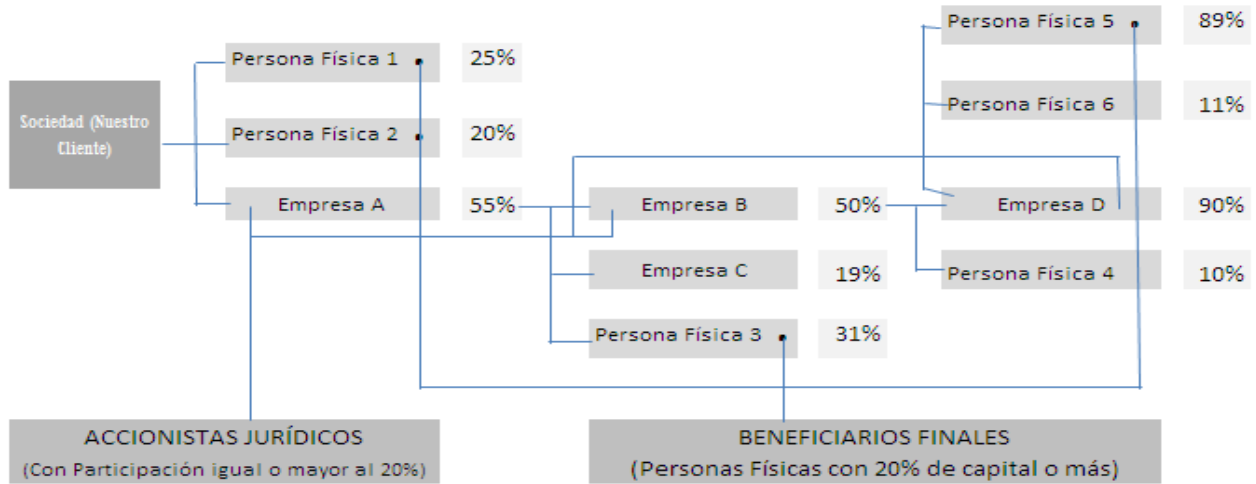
Sociedad (Nuestro Cliente)

Persona Física 1 25%

Persona Física 2 20%

Empresa A 55%

Empresa B 50%

Empresa C 19%

Persona Física 3 31%

Persona Física 5 89%

Persona Física 6 11%

Empresa D 90%

Persona Física 4 10%

ACCIONISTAS JURÍDICOS
(Con Participación igual o mayor al 20%)

BENEFICIARIOS FINALES
(Personas Físicas con 20% de capital o más)